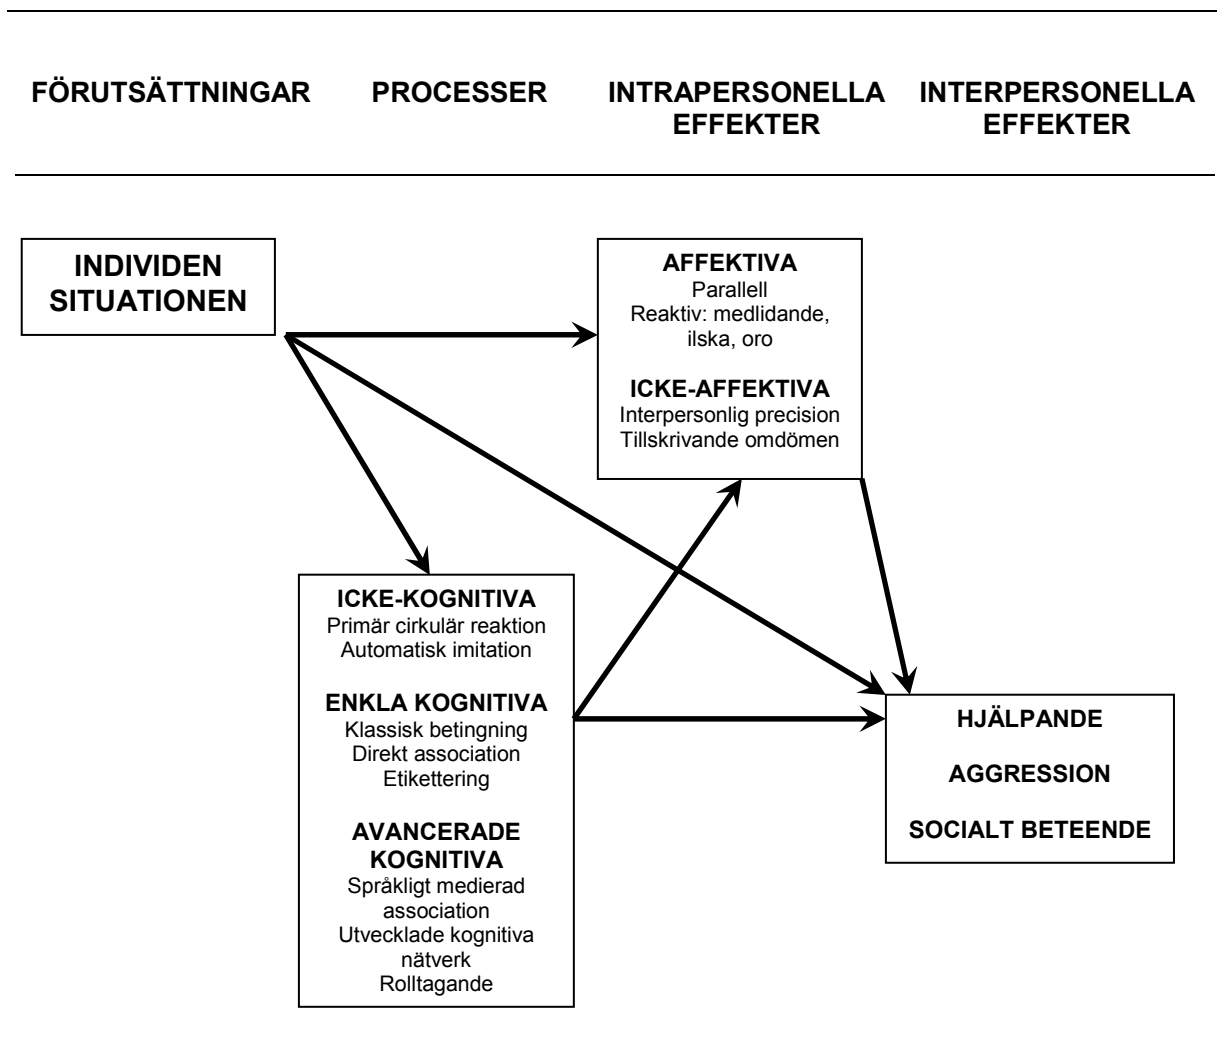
FÖRUTSÄTTNINGAR PROCESSER INTRAPERSONELLA EFFEKTER INTERPERSONELLA EFFEKTER

INDIVIDEN
SITUATIONEN

AFFEKTIVA
Parallell
Reaktiv: medlidande, ilska, oro

ICKE-AFFEKTIVA
Interpersonlig precision
Tillskrivande omdömen

ICKE-KOGNITIVA
Primär cirkulär reaktion
Automatisk imitation

ENKLA KOGNITIVA
Klassisk betingning
Direkt association
Etikettering

AVANCERADE KOGNITIVA
Språkligt medierad association
Utvecklade kognitiva nätverk
Rolltagande

HJÄLPANDE

AGGRESSION

SOCIALT BETEENDE